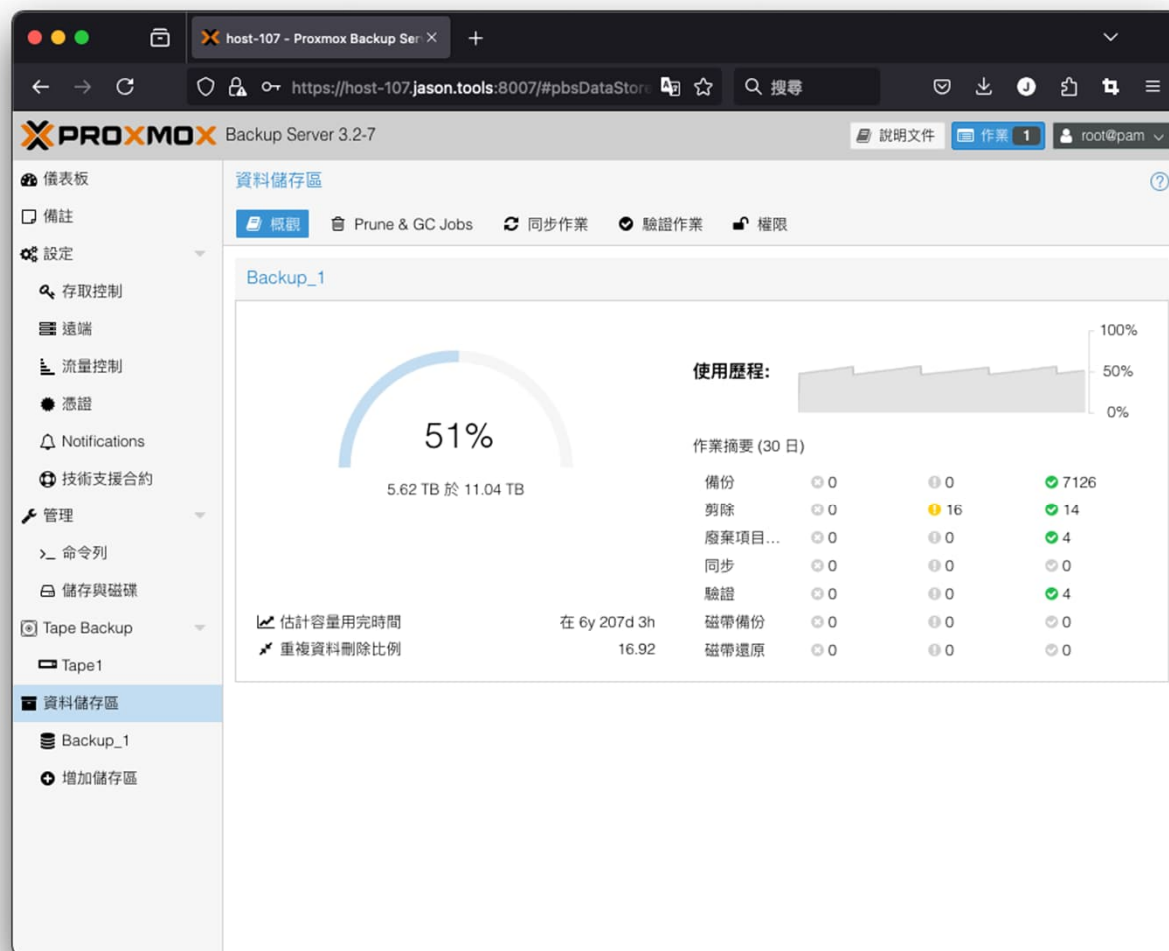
host-107 - Proxmox Backup Ser

https://host-107.jason.tools:8007/#pbsDataStore

搜尋

PROXMOX Backup Server 3.2-7

說明文件

作業 1

root@pam

儀表板

備註

設定

存取控制

遠端

流量控制

憑證

Notifications

技術支援合約

管理

命令列

儲存與磁碟

Tape Backup

Tape1

資料儲存區

Backup_1

增加儲存區

資料儲存區

概觀

Prune & GC Jobs

同步作業

驗證作業

權限

Backup_1

51%

5.62 TB 於 11.04 TB

使用歷程:

100%

50%

0%

作業摘要 (30 日)

| | | | |
|---|---|---|---|
| 備份 | 0 | 0 | 7126 |
| 剪除 | 0 | 16 | 14 |
| 廢棄項目… | 0 | 0 | 4 |
| 同步 | 0 | 0 | 0 |
| 驗證 | 0 | 0 | 4 |
| 磁帶備份 | 0 | 0 | 0 |
| 磁帶還原 | 0 | 0 | 0 |

估計容量用完時間 在 6y 207d 3h

重複資料刪除比例 16.92